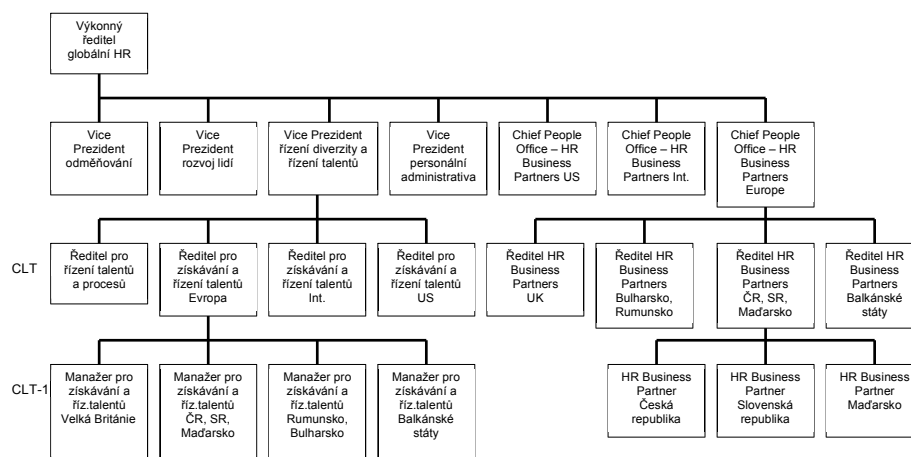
Výkonný ředitel globální HR

Vice Prezident odměňování

Vice Prezident rozvoj lidí

Vice Prezident řízení diverzity a řízení talentů

Vice Prezident personální administrativa

Chief People Office – HR Business Partners US

Chief People Office – HR Business Partners Int.

Chief People Office – HR Business Partners Europe

CLT

Ředitel pro řízení talentů a procesů

Ředitel pro získávání a řízení talentů Evropa

Ředitel pro získávání a řízení talentů Int.

Ředitel pro získávání a řízení talentů US

Ředitel HR Business Partners UK

Ředitel HR Business Partners Bulharsko, Rumunsko

Ředitel HR Business Partners ČR, SR, Maďarsko

Ředitel HR Business Partners Balkánské státy

CLT-1

Manažer pro získávání a říz.talentů Velká Británie

Manažer pro získávání a říz.talentů ČR, SR, Maďarsko

Manažer pro získávání a říz.talentů Rumunsko, Bulharsko

Manažer pro získávání a říz.talentů Balkánské státy

HR Business Partner Česká republika

HR Business Partner Slovenská republika

HR Business Partner Maďarsko